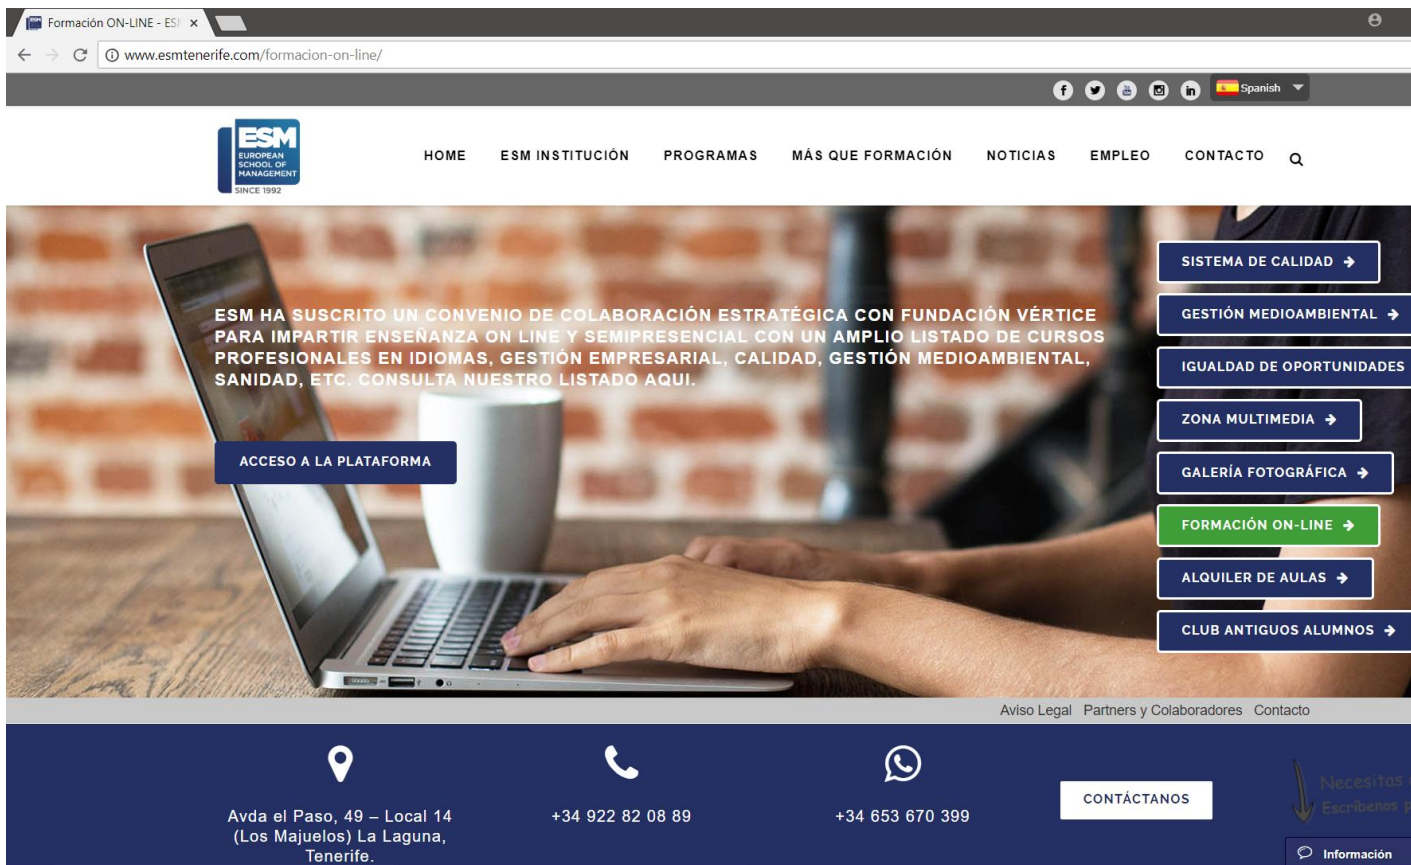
Formación ON-LINE - ESI ×

www.esmtenerife.com/formacion-on-line/

Spanish

ESM
EUROPEAN SCHOOL OF MANAGEMENT
SINCE 1992

HOME ESM INSTITUCIÓN PROGRAMAS MÁS QUE FORMACIÓN NOTICIAS EMPLEO CONTACTO

ESM HA SUSCRITO UN CONVENIO DE COLABORACIÓN ESTRATÉGICA CON FUNDACIÓN VÉRTICE PARA IMPARTIR ENSEÑANZA ON LINE Y SEMIPRESENCIAL CON UN AMPLIO LISTADO DE CURSOS PROFESIONALES EN IDIOMAS, GESTIÓN EMPRESARIAL, CALIDAD, GESTIÓN MEDIOAMBIENTAL, SANIDAD, ETC. CONSULTA NUESTRO LISTADO AQUI.

ACCESO A LA PLATAFORMA

SISTEMA DE CALIDAD
GESTIÓN MEDIOAMBIENTAL
IGUALDAD DE OPORTUNIDADES
ZONA MULTIMEDIA
GALERÍA FOTOGRÁFICA
FORMACIÓN ON-LINE
ALQUILER DE AULAS
CLUB ANTIGUOS ALUMNOS

Aviso Legal Partners y Colaboradores Contacto

Avda el Paso, 49 – Local 14 (Los Majuelos) La Laguna, Tenerife.

+34 922 82 08 89

+34 653 670 399

CONTÁCTANOS

Necesitas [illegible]
Escríbenos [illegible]

Información